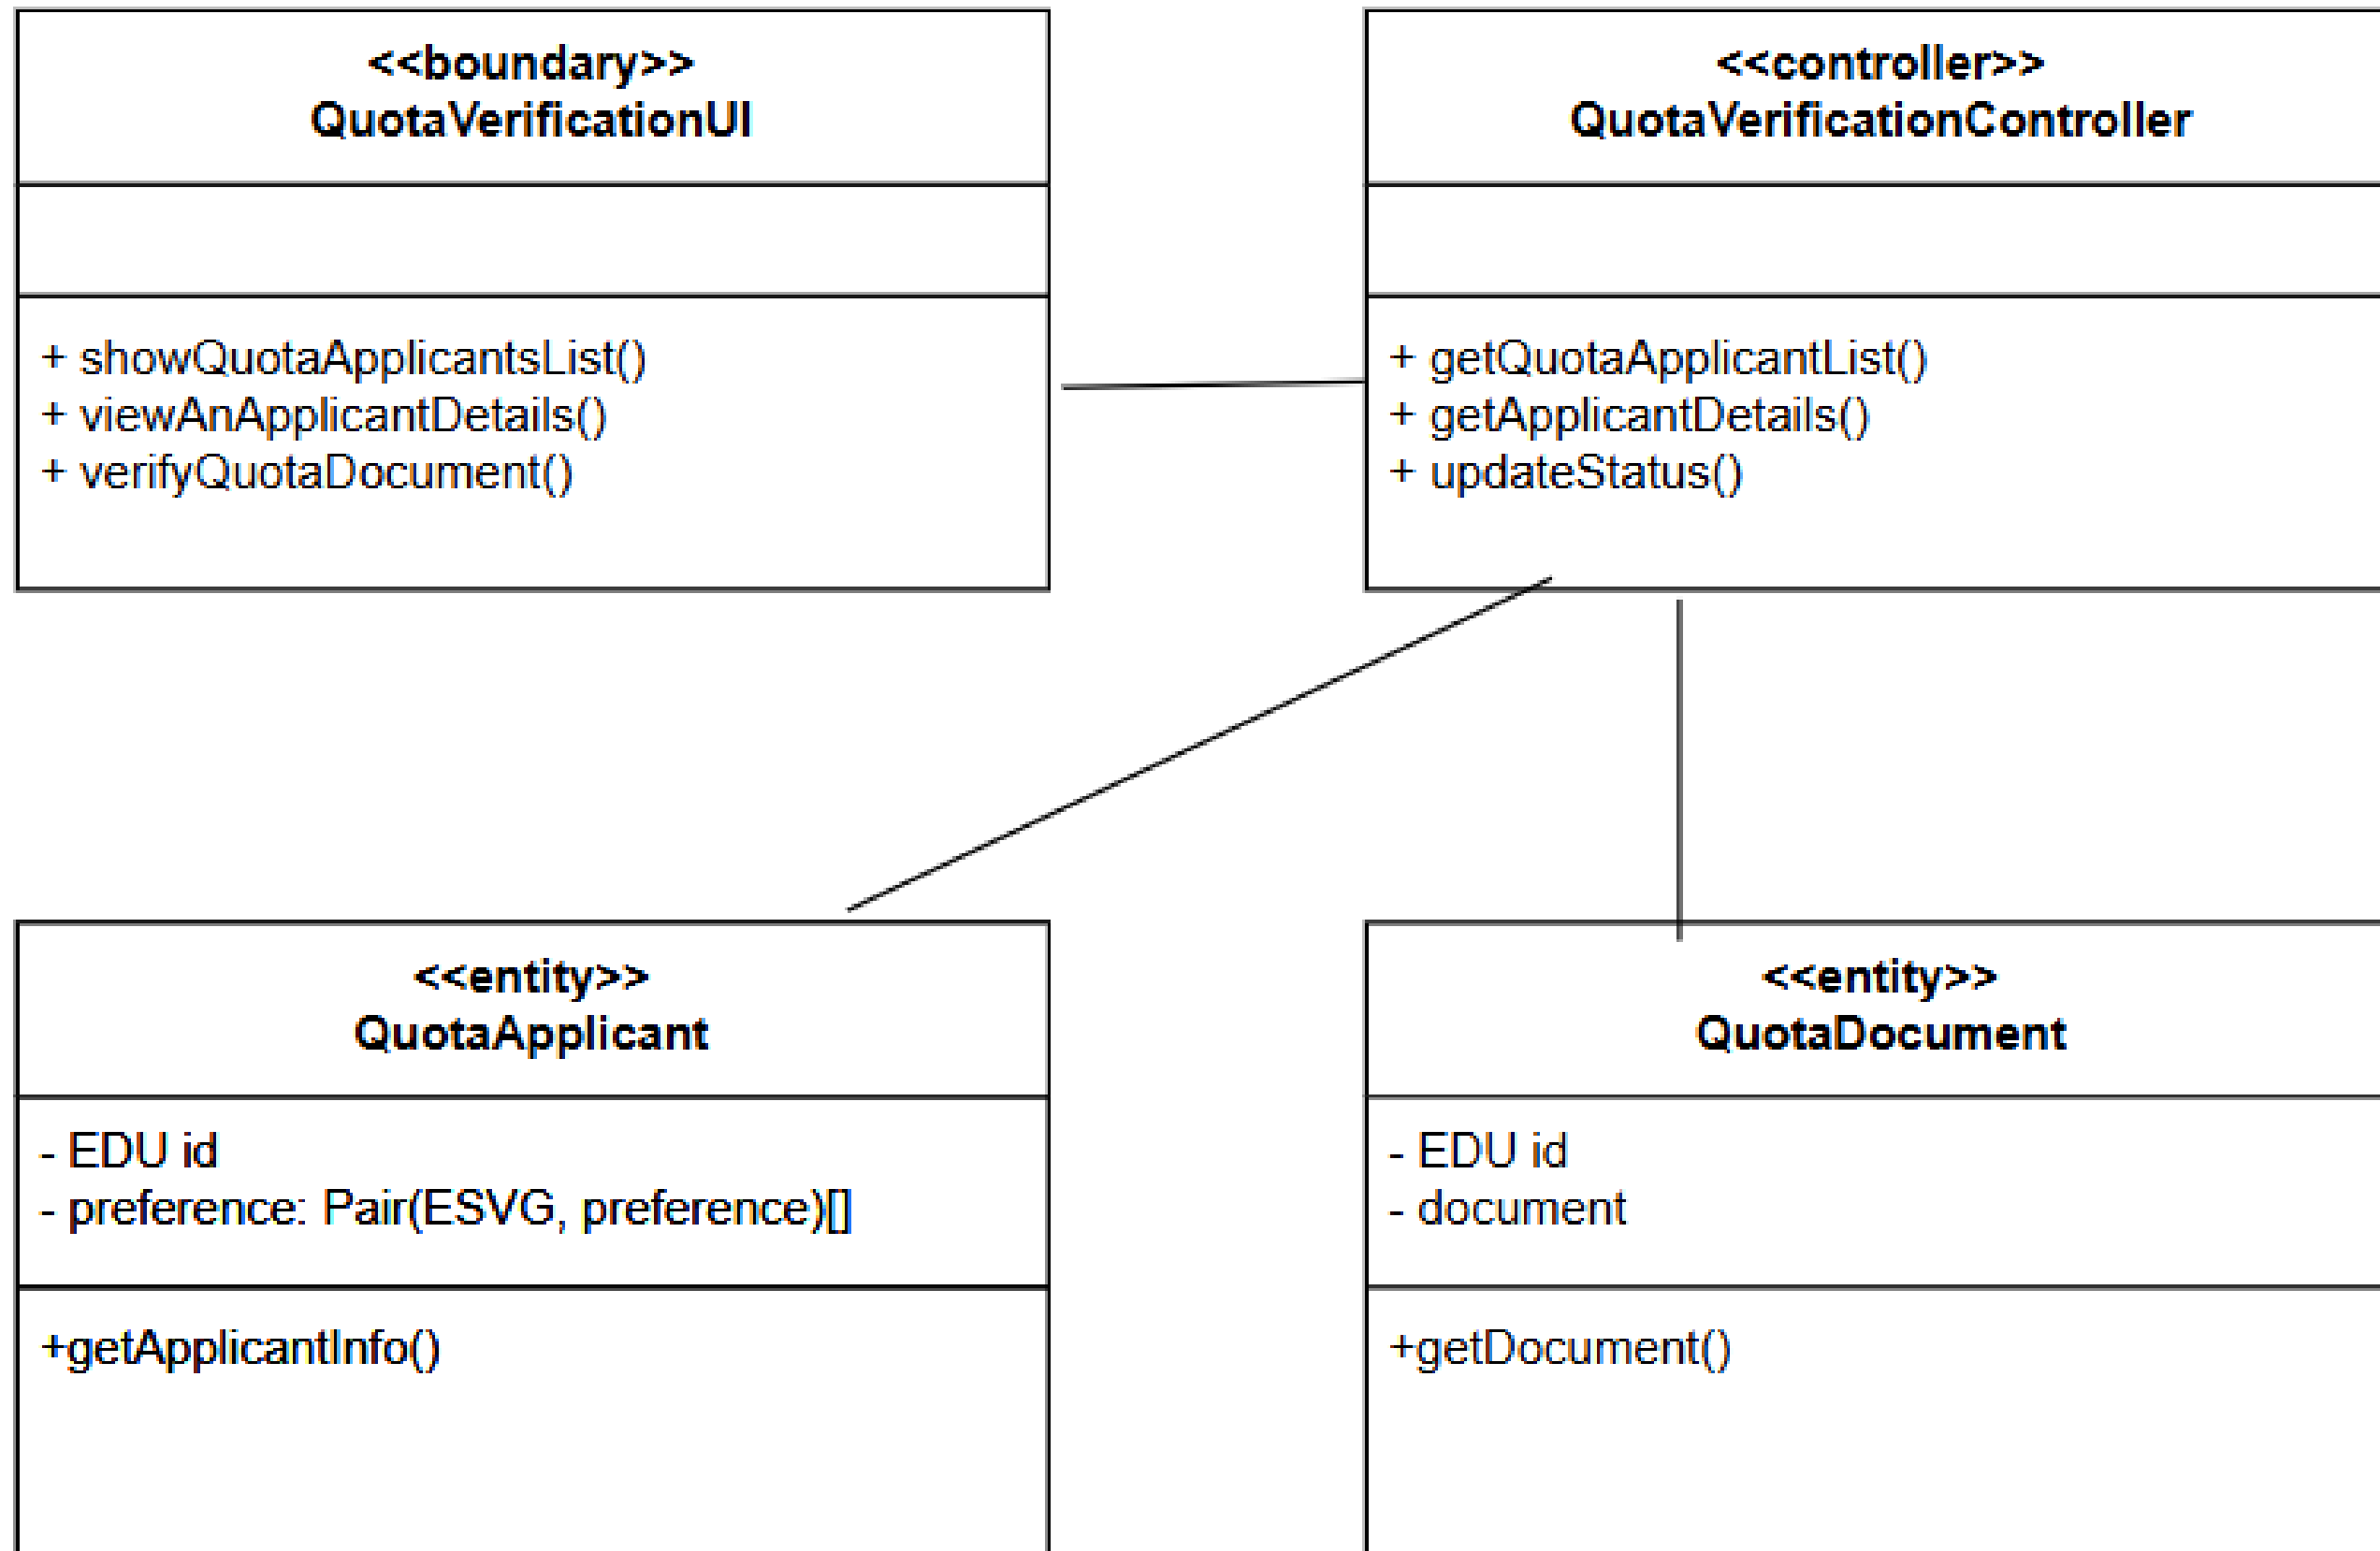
<<boundary>>
QuotaVerificationUI

+ showQuotaApplicantsList()
+ viewAnApplicantDetails()
+ verifyQuotaDocument()

<<controller>>
QuotaVerificationController

+ getQuotaApplicantList()
+ getApplicantDetails()
+ updateStatus()

<<entity>>
QuotaApplicant

- EDU id
- preference: Pair(ESVG, preference)[]

+getApplicantInfo()

<<entity>>
QuotaDocument

- EDU id
- document

+getDocument()